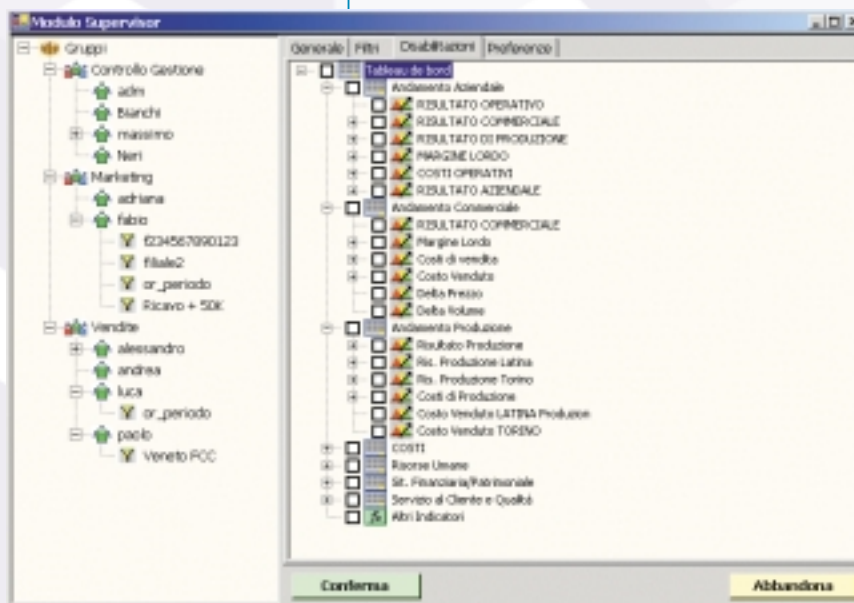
Modulo Supervisor

Gruppi
Controllo Gestione
adm
Bianchi
massimo
Neri
Marketing
adriana
fabio
f234567890123
filiale2
or_periodo
Ricavo + 50K
Vendite
alessandro
andrea
luca
or_periodo
paolo
Veneto FCC

Generale | Filtri | Disabilitazioni | Preferenze

Tableau de bord
Andamento Aziendale
RISULTATO OPERATIVO
RISULTATO COMMERCIALE
RISULTATO DI PRODUZIONE
MARGINE LORDO
COSTI OPERATIVI
RISULTATO AZIENDALE
Andamento Commerciale
RISULTATO COMMERCIALE
Margine Lordo
Costi di vendita
Costo Venduto
Delta Prezzo
Delta Volume
Andamento Produzione
Risultato Produzione
Ris. Produzione Latina
Ris. Produzione Torino
Costi di Produzione
Costo Venduto LATINA Produzion
Costo Venduto TORINO
COSTI
Risorse Umane
St. Finanziaria/Patrimoniale
Servizio al Cliente e Qualità
Altri Indicatori

Conferma
Abbandona